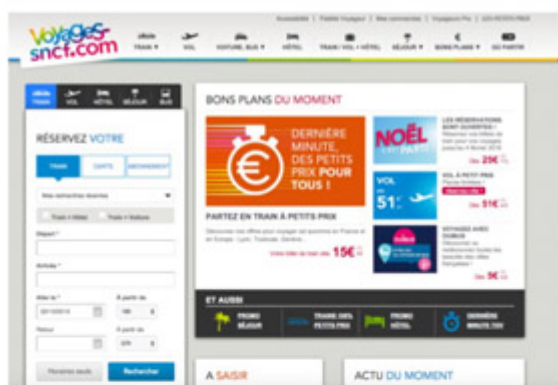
Voyages-sncf.com

Accessibilité | Fidélité Voyageur | Mes commandes | Voyageurs Pro | LES PETITS PRIX

TRAIN ▾ VOL VOITURE, BUS ▾ HÔTEL TRAIN / VOL + HÔTEL SÉJOUR ▾ BONS PLANS ▾ GO PARTIR

TRAIN VOL HÔTEL SÉJOUR BUS

RÉSERVEZ VOTRE

TRAIN CARTE ABONNEMENT

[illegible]

Train + Hôtel Train + Voiture

Départ *

Arrivée *

Aller le * À partir de

Retour À partir de

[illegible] Rechercher

BONS PLANS DU MOMENT

DERNIÈRE MINUTE, DES PETITS PRIX POUR TOUS !

PARTEZ EN TRAIN À PETITS PRIX

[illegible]

15€

NOËL

LES RÉSERVATIONS SONT OUVERTES !

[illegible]

Dès 25€

VOL

51€

VOL À PETIT PRIX

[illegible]

Dès 51€

VOYAGEZ AVEC OUIBUS

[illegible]

Dès 9€

ET AUSSI

PROMO SÉJOUR

TRAINS DES PETITS PRIX

PROMO HÔTEL

DERNIÈRE MINUTE TGV

A SAISIR

ACTU DU MOMENT